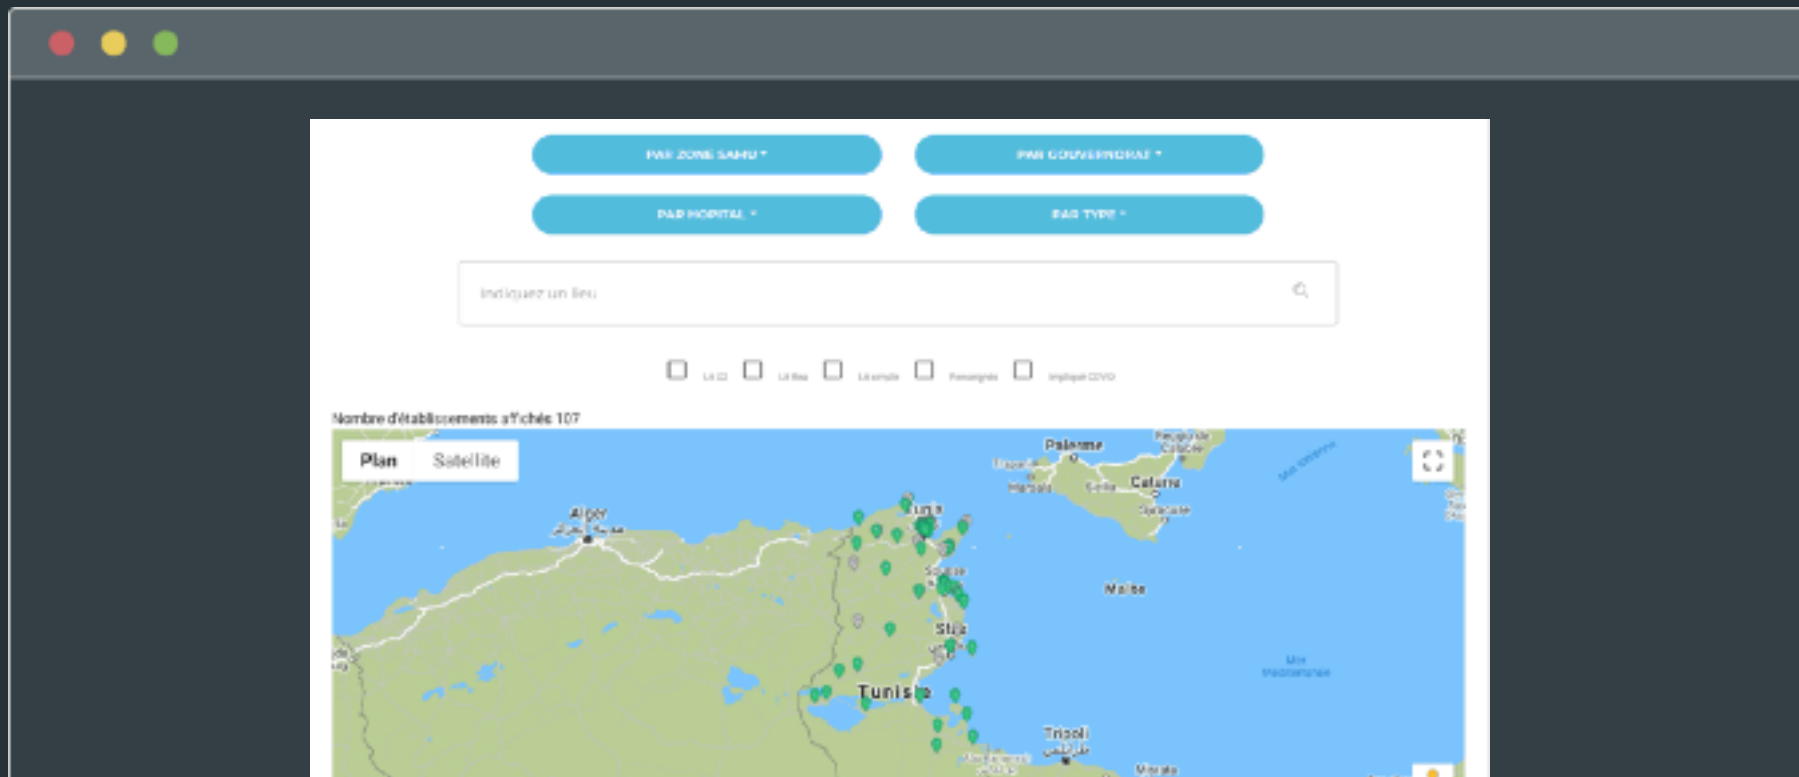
PAR ZONE SAHU ▾

PAR GOUVERNORAT ▾

PAR HOPITAL ▾

PAR TYPE ▾

Indiquez un lieu

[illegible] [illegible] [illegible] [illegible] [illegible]

Nombre d'établissements affichés 107

Plan Satellite

Alger

Tunis

Palerme

Catane

Sousse

Malte

Sfax

Tunisie

Tripoli

Misrata